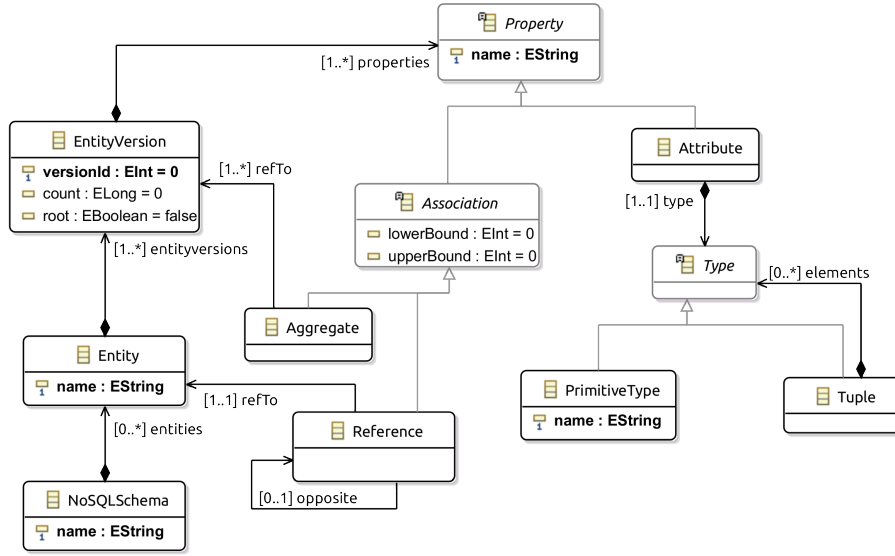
Property
name : EString

[1..*] properties

EntityVersion
versionId : EInt = 0
count : ELong = 0
root : EBoolean = false

[1..*] refTo

Attribute

[1..1] type

Association
lowerBound : EInt = 0
upperBound : EInt = 0

[1..*] entityversions

Type

[0..*] elements

Aggregate

Entity
name : EString

[1..1] refTo

Reference

PrimitiveType
name : EString

Tuple

[0..*] entities

[0..1] opposite

NoSQLSchema
name : EString